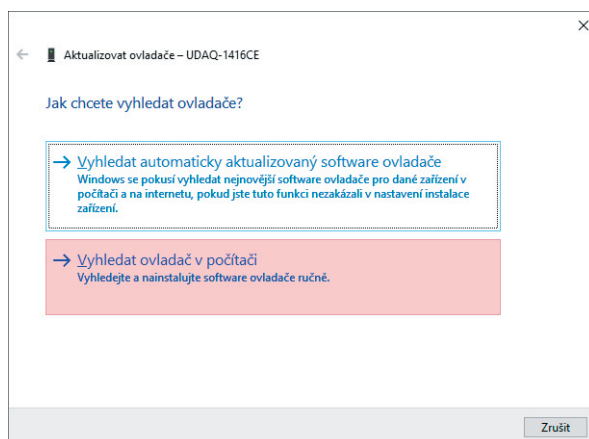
×

Aktualizovat ovladače – UDAQ-1416CE

Jak chcete vyhledat ovladače?

→ Vyhledat automaticky aktualizovaný software ovladače
Windows se pokusí vyhledat nejnovější software ovladače pro dané zařízení v počítači a na internetu, pokud jste tuto funkci nezakázali v nastavení instalace zařízení.

→ Vyhledat ovladač v počítači
Vyhledejte a nainstalujte software ovladače ručně.

Zrušit